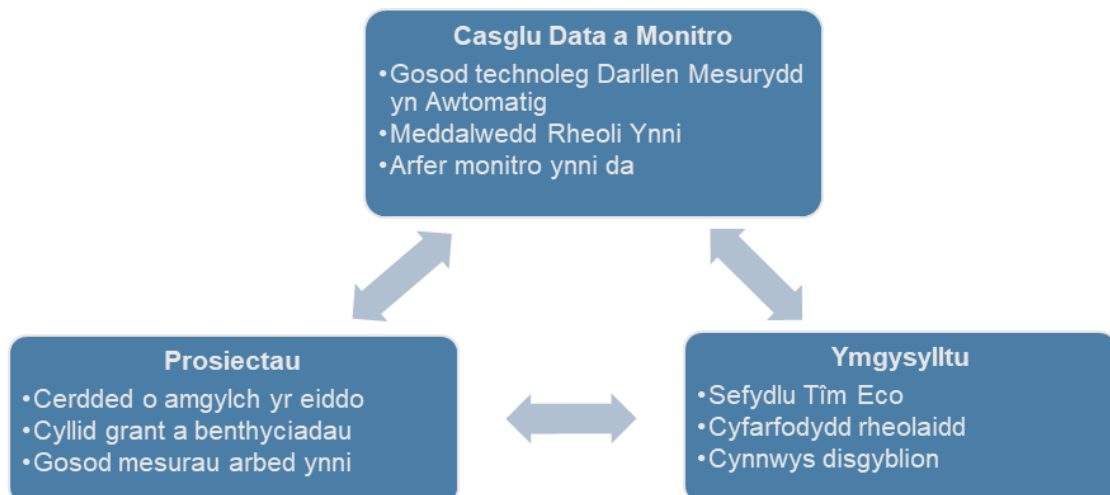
Casglu Data a Monitro
•Gosod technoleg Darllen Mesurydd yn Awtomatig
•Meddalwedd Rheoli Ynni
•Arfer monitro ynni da

Prosiectau
•Cerdded o amgylch yr eiddo
•Cyllid grant a benthyciadau
•Gosod mesurau arbed ynni

Ymgysylltu
•Sefydlu Tîm Eco
•Cyfarfodydd rheolaidd
•Cynnwys disgyblion